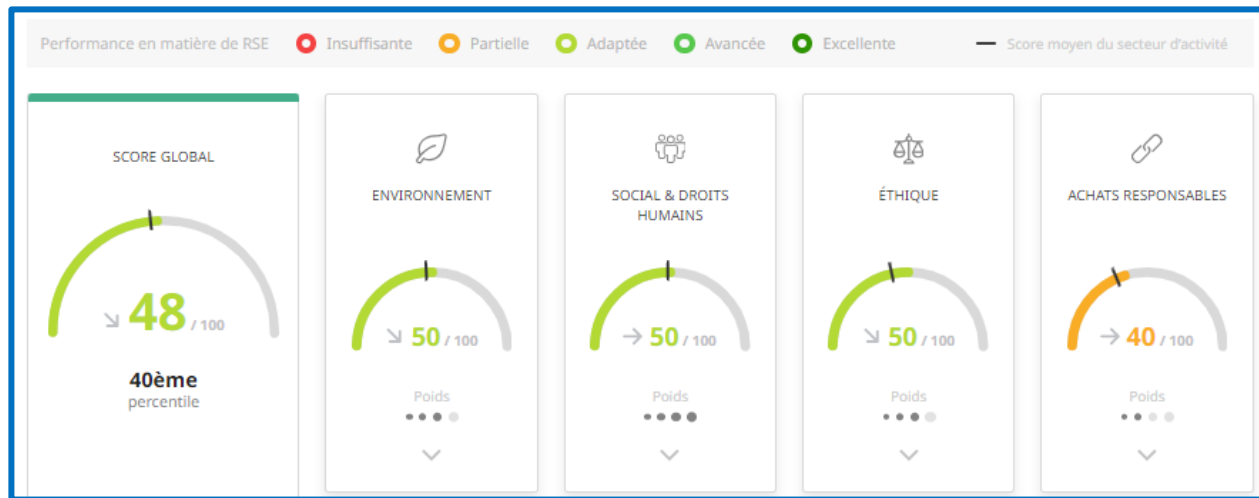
Performance en matière de RSE Insuffisante Partielle Adaptée Avancée Excellente Score moyen du secteur d'activité

SCORE GLOBAL

↘ 48 / 100

40ème
percentile

ENVIRONNEMENT

↘ 50 / 100

Poids

SOCIAL & DROITS HUMAINS

→ 50 / 100

Poids

ÉTHIQUE

↘ 50 / 100

Poids

ACHATS RESPONSABLES

→ 40 / 100

Poids